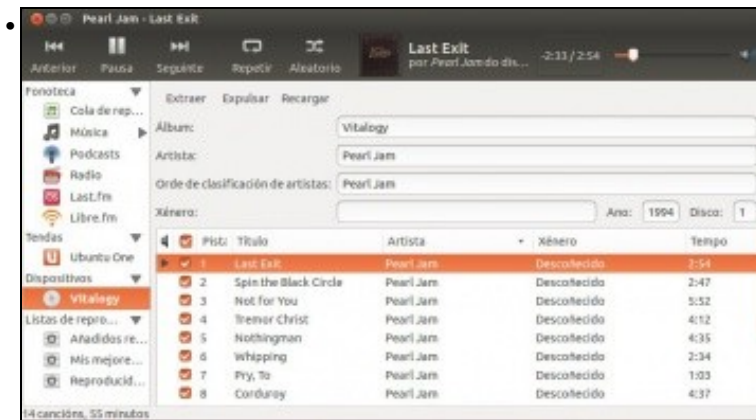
•
Pearl Jam - Last Exit

Anterior Pausa Seguinte Repetir Aleatorio

Last Exit
por Pearl Jam do dis...
2:33 / 2:54

Fonoteca
Cola de rep...
Música
Podcasts
Radio
Last.fm
Libre.fm
Tendas
Ubuntu One
Dispositivos
Vitalogy
Listas de repro...
Añadidos re...
Mis mejore...
Reproducid...

Extraer Expulsar Recargar

Álbum: Vitalogy
Artista: Pearl Jam
Orde de clasificación de artistas: Pearl Jam
Xénero:
Ano: 1994 Disco: 1

| | Pist | Título | Artista | Xénero | Tempo |
|---|---|---|---|---|---|
| | 1 | Last Exit | Pearl Jam | Descoñecido | 2:54 |
| | 2 | Spin the Black Circle | Pearl Jam | Descoñecido | 2:47 |
| | 3 | Not for You | Pearl Jam | Descoñecido | 5:52 |
| | 4 | Tremor Christ | Pearl Jam | Descoñecido | 4:12 |
| | 5 | Nothingman | Pearl Jam | Descoñecido | 4:35 |
| | 6 | Whipping | Pearl Jam | Descoñecido | 2:34 |
| | 7 | Pry, To | Pearl Jam | Descoñecido | 1:03 |
| | 8 | Corduroy | Pearl Jam | Descoñecido | 4:37 |

14 cancións, 55 minutos